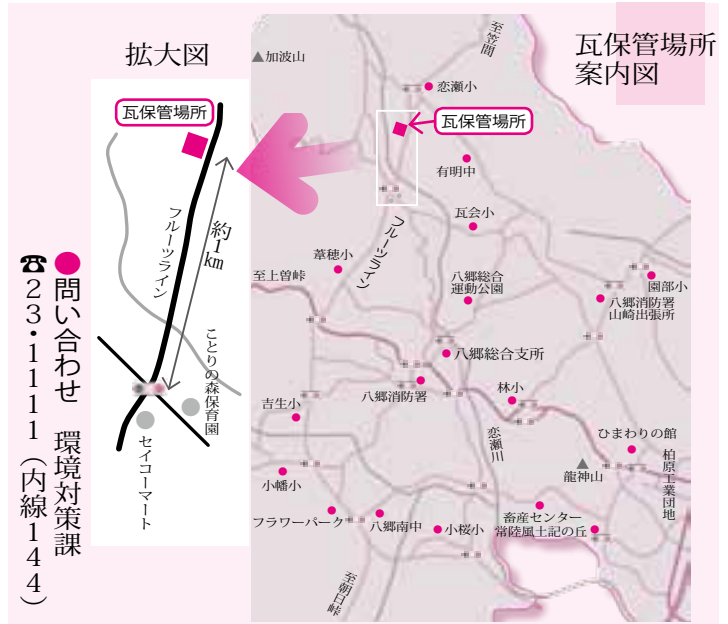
瓦保管場所案内図

拡大図

瓦保管場所

フルーツライン

約1km

ことりの森保育園

セイコーマート

●問い合わせ 環境対策課
☎23・1111(内線144)

▲加波山

至笠間

恋瀬小

瓦保管場所

有明中

瓦会小

フルーツライン

葦穂小

至上曽峠

八郷総合運動公園

園部小

八郷消防署山崎出張所

八郷総合支所

八郷消防署

林小

吉生小

恋瀬川

ひまわりの館

龍神山

柏原工業団地

小幡小

フラワーパーク

八郷南中

小桜小

畜産センター常陸風土記の丘

至朝日峠